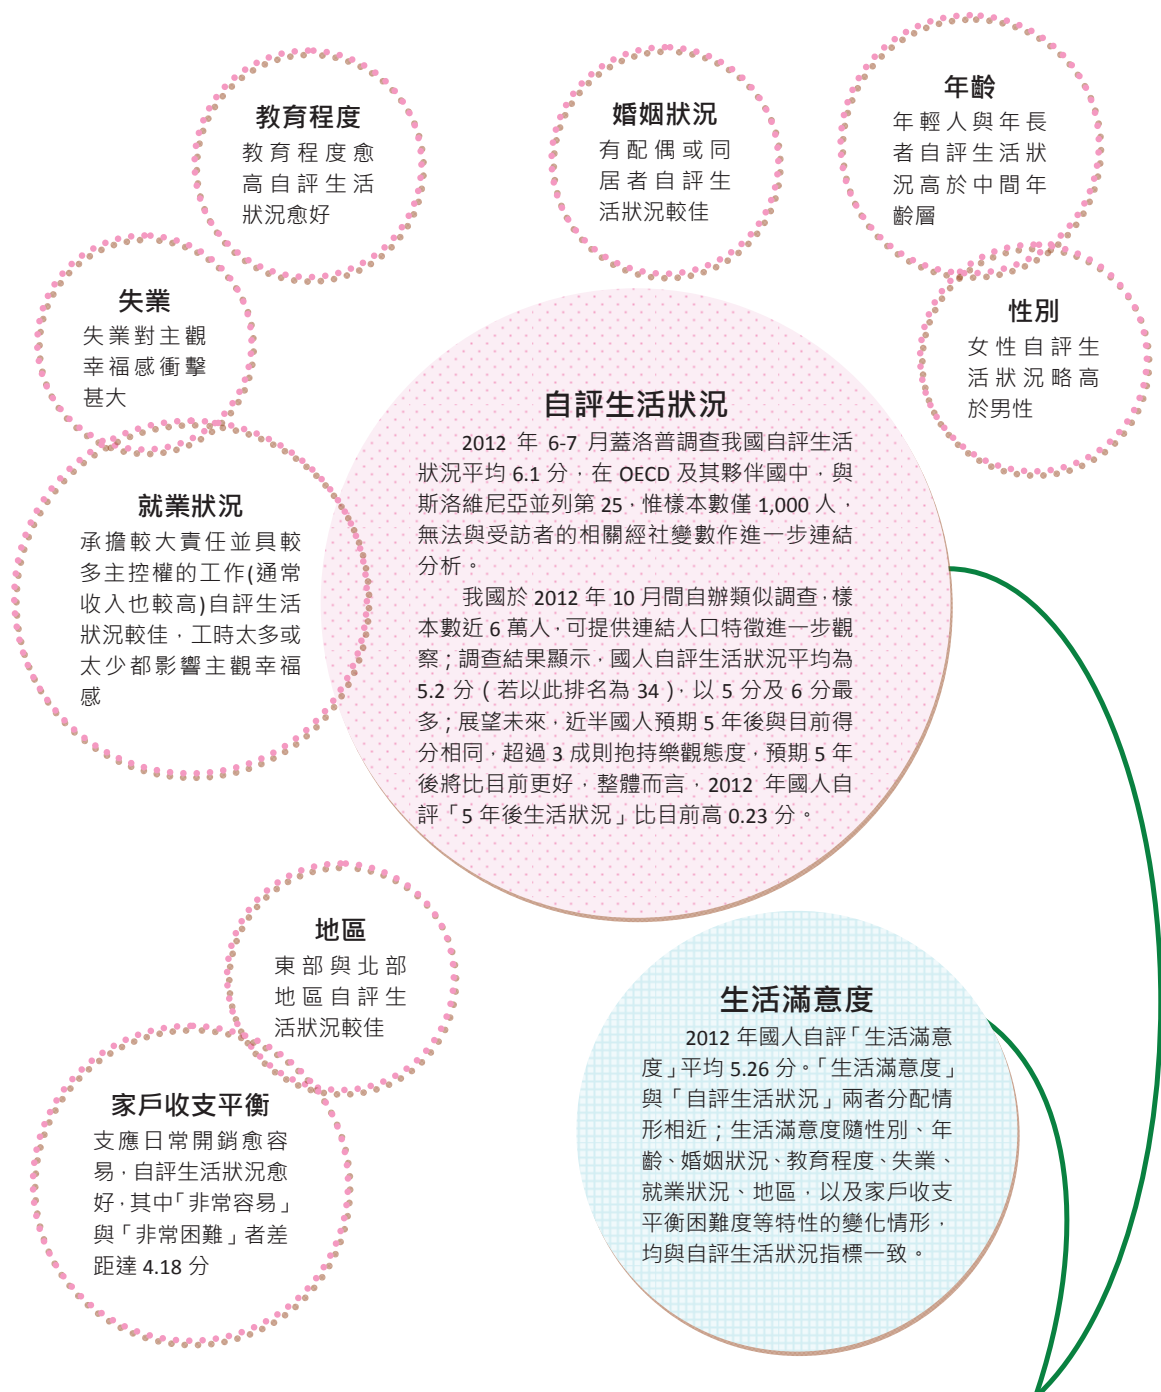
教育程度
教育程度愈高自評生活狀況愈好

婚姻狀況
有配偶或同居者自評生活狀況較佳

年齡
年輕人與年長者自評生活狀況高於中間年齡層

失業
失業對主觀幸福感衝擊甚大

性別
女性自評生活狀況略高於男性

就業狀況
承擔較大責任並具較多主控權的工作(通常收入也較高)自評生活狀況較佳，工時太多或太少都影響主觀幸福感

自評生活狀況
2012 年 6-7 月蓋洛普調查我國自評生活狀況平均 6.1 分，在 OECD 及其夥伴國中，與斯洛維尼亞並列第 25，惟樣本數僅 1,000 人，無法與受訪者的相關經社變數作進一步連結分析。

我國於 2012 年 10 月間自辦類似調查，樣本數近 6 萬人，可提供連結人口特徵進一步觀察；調查結果顯示，國人自評生活狀況平均為 5.2 分（若以此排名為 34），以 5 分及 6 分最多；展望未來，近半國人預期 5 年後與目前得分相同，超過 3 成則抱持樂觀態度，預期 5 年後將比目前更好，整體而言，2012 年國人自評「5 年後生活狀況」比目前高 0.23 分。

地區
東部與北部地區自評生活狀況較佳

家戶收支平衡
支應日常開銷愈容易，自評生活狀況愈好，其中「非常容易」與「非常困難」者差距達 4.18 分

生活滿意度
2012 年國人自評「生活滿意度」平均 5.26 分。「生活滿意度」與「自評生活狀況」兩者分配情形相近；生活滿意度隨性別、年齡、婚姻狀況、教育程度、失業、就業狀況、地區，以及家戶收支平衡困難度等特性的變化情形，均與自評生活狀況指標一致。